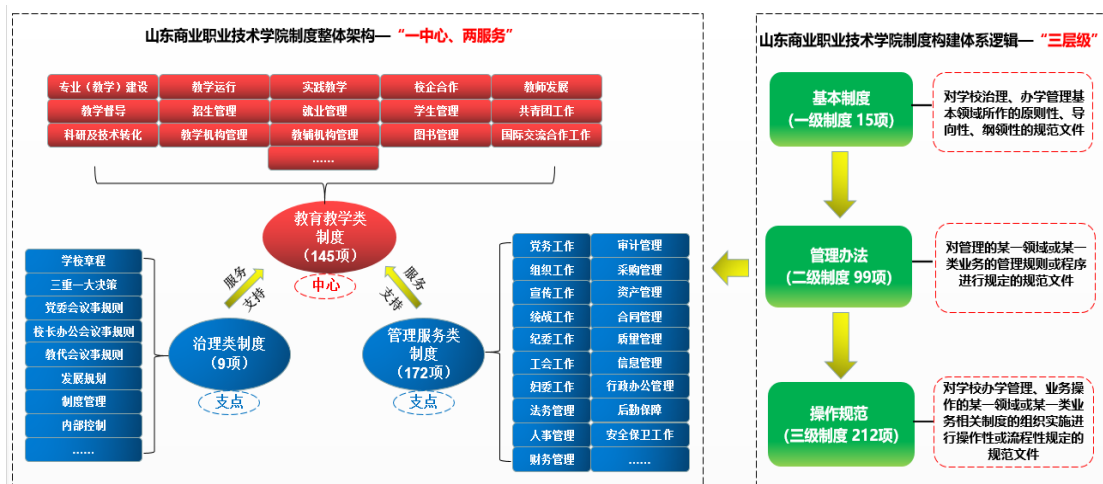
山东商业职业技术学院制度整体架构—"一中心、两服务"

| 专业（教学）建设 | 教学运行 | 实践教学 | 校企合作 | 教师发展 |
|---|---|---|---|---|
| 教学督导 | 招生管理 | 就业管理 | 学生管理 | 共青团工作 |
| 科研及技术转化 | 教学机构管理 | 教辅机构管理 | 图书管理 | 国际交流合作工作 |
| | | …… | | |

教育教学类制度（145项）
中心

服务 支持

服务 支持

学校章程
三重一大决策
党委会议事规则
校长办公会议事规则
教代会议事规则
发展规划
制度管理
内部控制
……

治理类制度（9项）
支点

管理服务类制度（172项）
支点

| 党务工作 | 审计管理 |
|---|---|
| 组织工作 | 采购管理 |
| 宣传工作 | 资产管理 |
| 统战工作 | 合同管理 |
| 纪委工作 | 质量管理 |
| 工会工作 | 信息管理 |
| 妇委工作 | 行政办公管理 |
| 法务管理 | 后勤保障 |
| 人事管理 | 安全保卫工作 |
| 财务管理 | …… |

山东商业职业技术学院制度构建体系逻辑—"三层级"

基本制度（一级制度 15项）
对学校治理、办学管理基本领域所作的原则性、导向性、纲领性的规范文件

管理办法（二级制度 99项）
对管理的某一领域或某一类业务的管理规则或程序进行规定的规范文件

操作规范（三级制度 212项）
对学校办学管理、业务操作的某一领域或某一类业务相关制度的组织实施进行操作性或流程性规定的规范文件